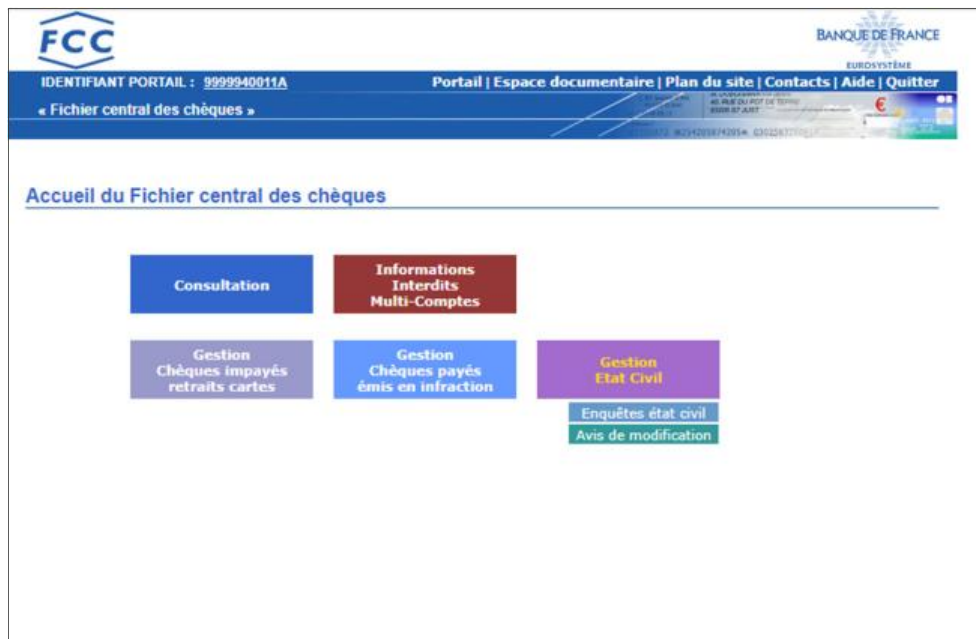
FCC

BANQUE DE FRANCE
EUROSYSTÈME

IDENTIFIANT PORTAIL : 9999940011A

Portail | Espace documentaire | Plan du site | Contacts | Aide | Quitter

« Fichier central des chèques »

Accueil du Fichier central des chèques

Consultation

Informations Interdits Multi-Comptes

Gestion Chèques impayés retraits cartes

Gestion Chèques payés émis en infraction

Gestion Etat Civil

Enquêtes état civil

Avis de modification